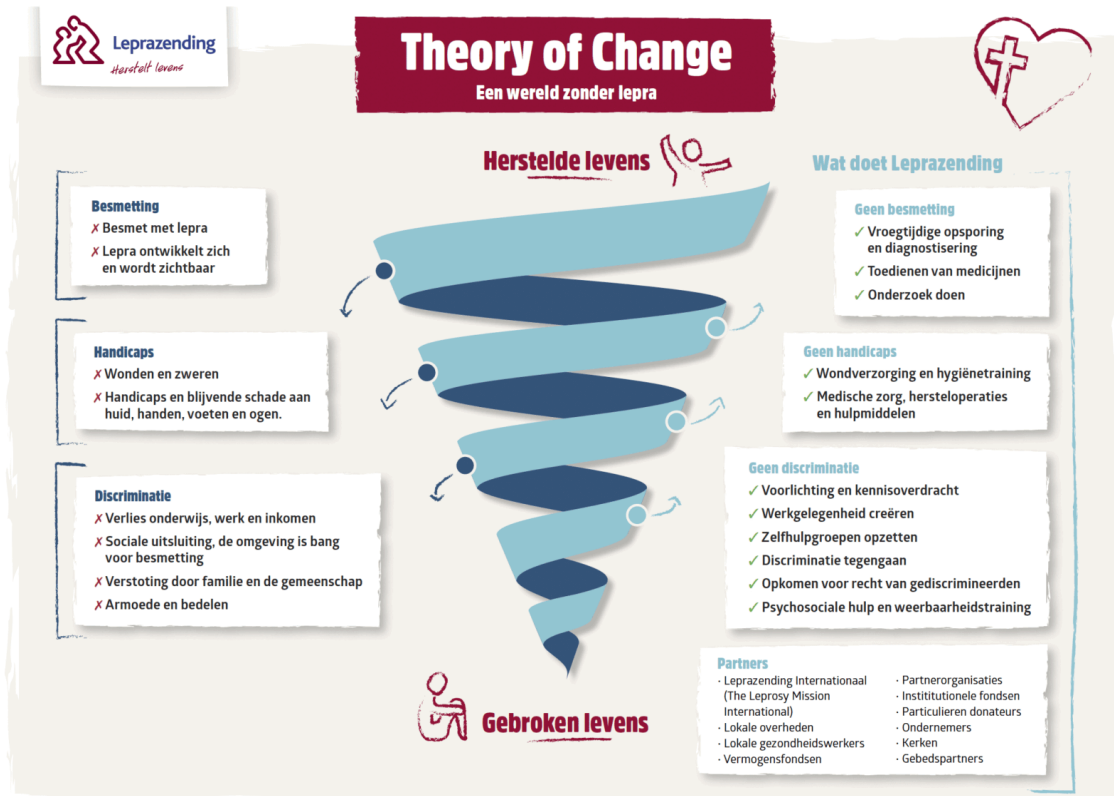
Leprazending
Herstelt levens

Theory of Change
Een wereld zonder lepra

Herstelde levens

Wat doet Leprazending

Besmetting
✗ Besmet met lepra
✗ Lepra ontwikkelt zich en wordt zichtbaar

Handicaps
✗ Wonden en zweren
✗ Handicaps en blijvende schade aan huid, handen, voeten en ogen.

Discriminatie
✗ Verlies onderwijs, werk en inkomen
✗ Sociale uitsluiting, de omgeving is bang voor besmetting
✗ Verstoting door familie en de gemeenschap
✗ Armoede en bedelen

Geen besmetting
✓ Vroegtijdige opsporing en diagnostisering
✓ Toedienen van medicijnen
✓ Onderzoek doen

Geen handicaps
✓ Wondverzorging en hygiënetraining
✓ Medische zorg, hersteloperaties en hulpmiddelen

Geen discriminatie
✓ Voorlichting en kennisoverdracht
✓ Werkgelegenheid creëren
✓ Zelfhulpgroepen opzetten
✓ Discriminatie tegengaan
✓ Opkomen voor recht van gediscrimineerden
✓ Psychosociale hulp en weerbaarheidstraining

Gebroken levens

Partners
· Leprazending Internationaal (The Leprosy Mission International)
· Lokale overheden
· Lokale gezondheidswerkers
· Vermogensfondsen
· Partnerorganisaties
· Institutionele fondsen
· Particulieren donateurs
· Ondernemers
· Kerken
· Gebedspartners